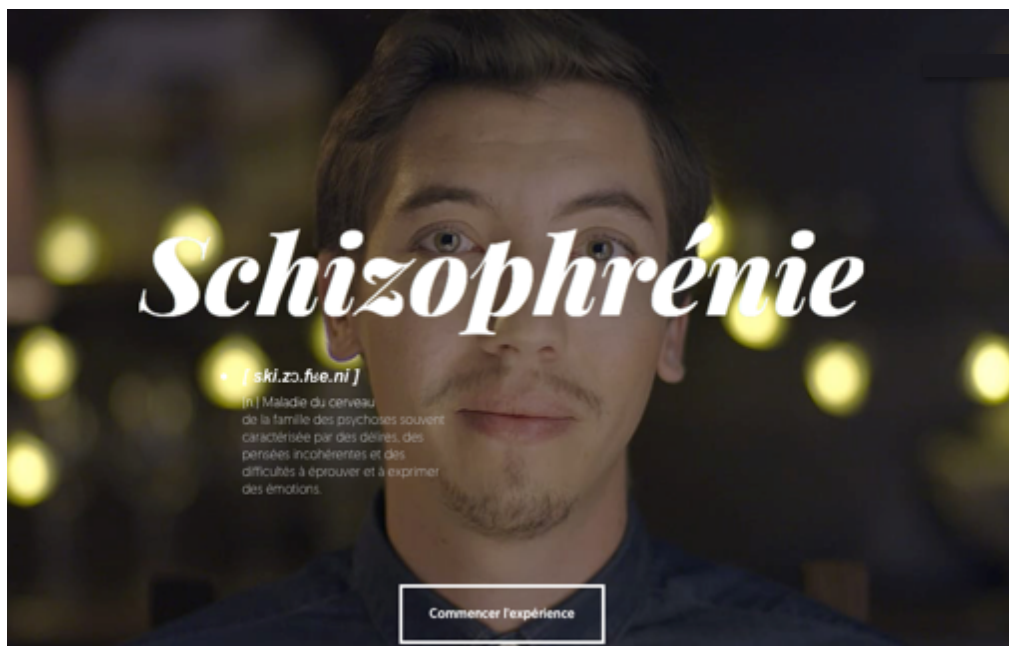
Schizophrénie

[ ski.zɔ.fʁe.ni ]

[n.] Maladie du cerveau de la famille des psychoses souvent caractérisée par des délires, des pensées incohérentes et des difficultés à éprouver et à exprimer des émotions.

Commencer l'expérience